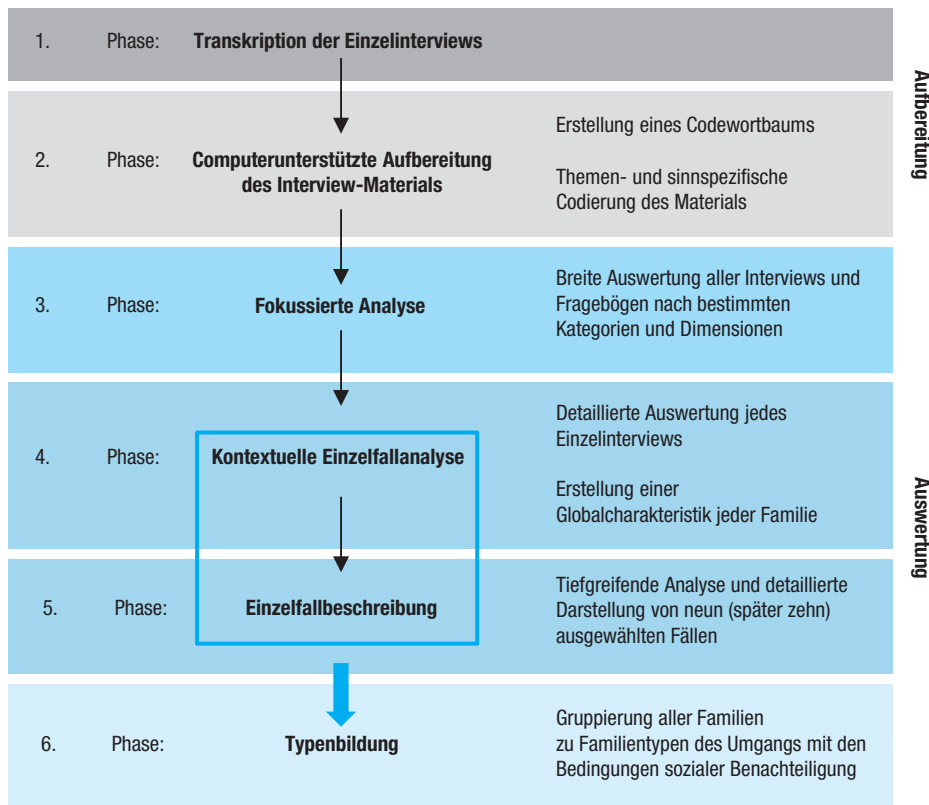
1. Phase: **Transkription der Einzelinterviews**

2. Phase: **Computerunterstützte Aufbereitung des Interview-Materials**

Erstellung eines Codewortbaums

Themen- und sinnspezifische Codierung des Materials

3. Phase: **Fokussierte Analyse**

Breite Auswertung aller Interviews und Fragebögen nach bestimmten Kategorien und Dimensionen

4. Phase: **Kontextuelle Einzelfallanalyse**

Detaillierte Auswertung jedes Einzelinterviews

Erstellung einer Globalcharakteristik jeder Familie

5. Phase: **Einzelfallbeschreibung**

Tiefgreifende Analyse und detaillierte Darstellung von neun (später zehn) ausgewählten Fällen

6. Phase: **Typenbildung**

Gruppierung aller Familien zu Familientypen des Umgangs mit den Bedingungen sozialer Benachteiligung

Aufbereitung

Auswertung